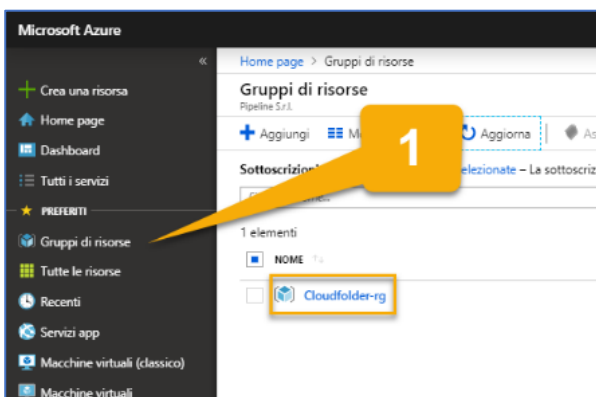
Microsoft Azure

«

Crea una risorsa

Home page

Dashboard

Tutti i servizi

PREFERITI

Gruppi di risorse

Tutte le risorse

Recenti

Servizi app

Macchine virtuali (classico)

Macchine virtuali

Home page > Gruppi di risorse

Gruppi di risorse

Pipeline S.r.l.

Aggiungi

M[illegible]

1

Aggiorna

As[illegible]

Sottoscrizio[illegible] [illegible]elezionate – La sottoscriz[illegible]

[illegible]

1 elementi

NOME

Cloudfolder-rg